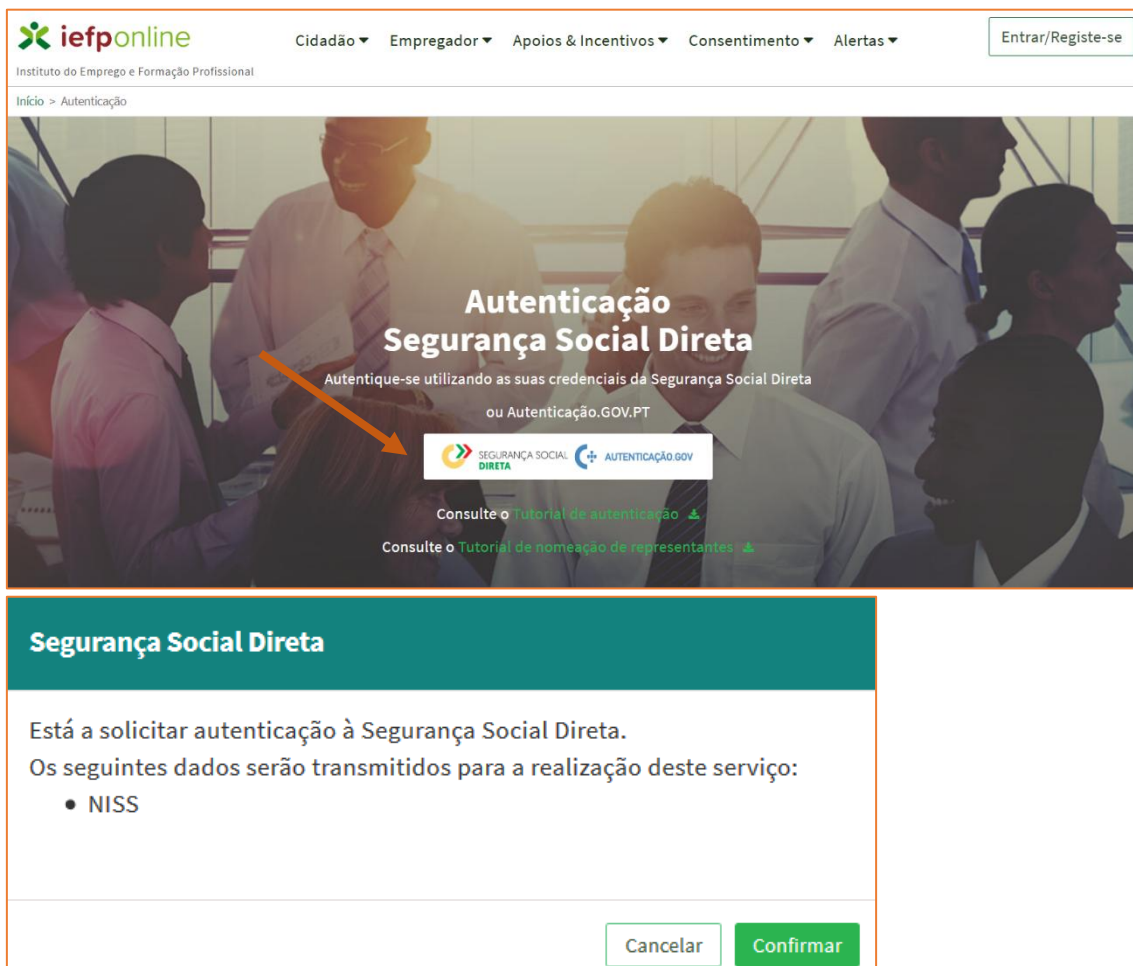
iefponline
Instituto do Emprego e Formação Profissional

Cidadão ▾ Empregador ▾ Apoios & Incentivos ▾ Consentimento ▾ Alertas ▾

Entrar/Registe-se

Início > Autenticação

Autenticação
Segurança Social Direta

Autentique-se utilizando as suas credenciais da Segurança Social Direta

ou Autenticação.GOV.PT

SEGURANÇA SOCIAL DIRETA AUTENTICAÇÃO.GOV

Consulte o Tutorial de autenticação

Consulte o Tutorial de nomeação de representantes

Segurança Social Direta

Está a solicitar autenticação à Segurança Social Direta.
Os seguintes dados serão transmitidos para a realização deste serviço:
• NISS

Cancelar Confirmar